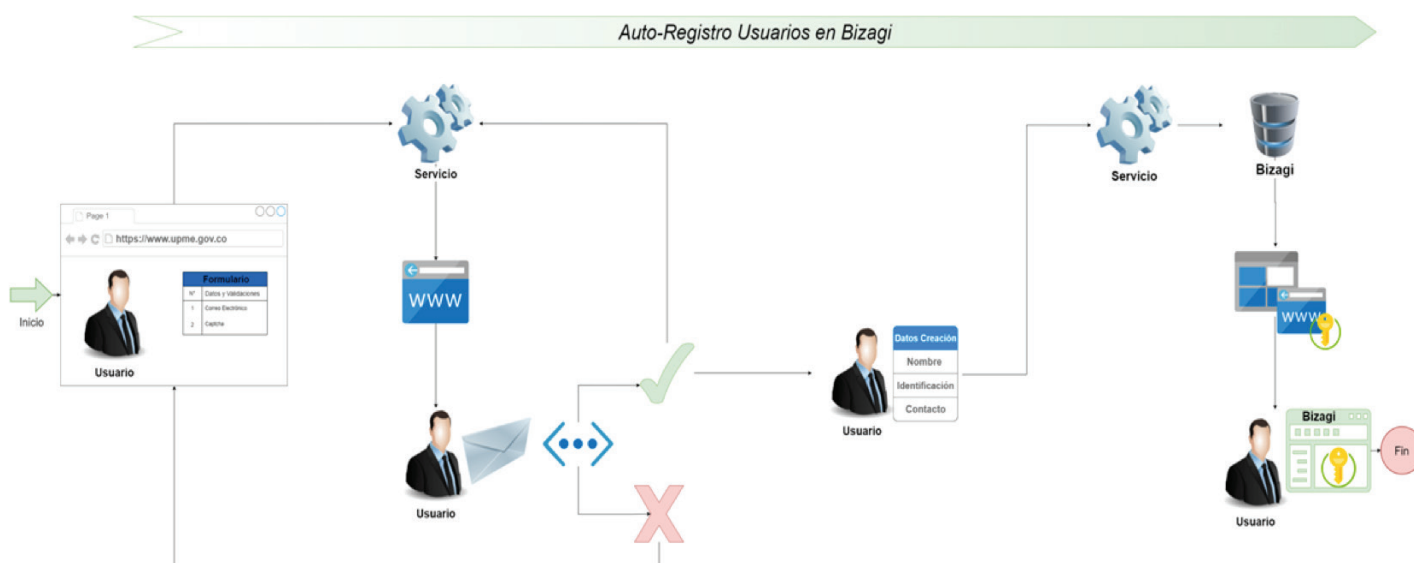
Auto-Registro Usuarios en Bizagi

Inicio

Page 1

https://www.upme.gov.co

Usuario

| Formulario | |
|---|---|
| N° | Datos y Validaciones |
| 1 | Correo Electrónico |
| 2 | Captcha |

Servicio

WWW

Usuario

| Datos Creación |
|---|
| Nombre |
| Identificación |
| Contacto |

Usuario

Servicio

Bizagi

WWW

Bizagi

Usuario

Fin